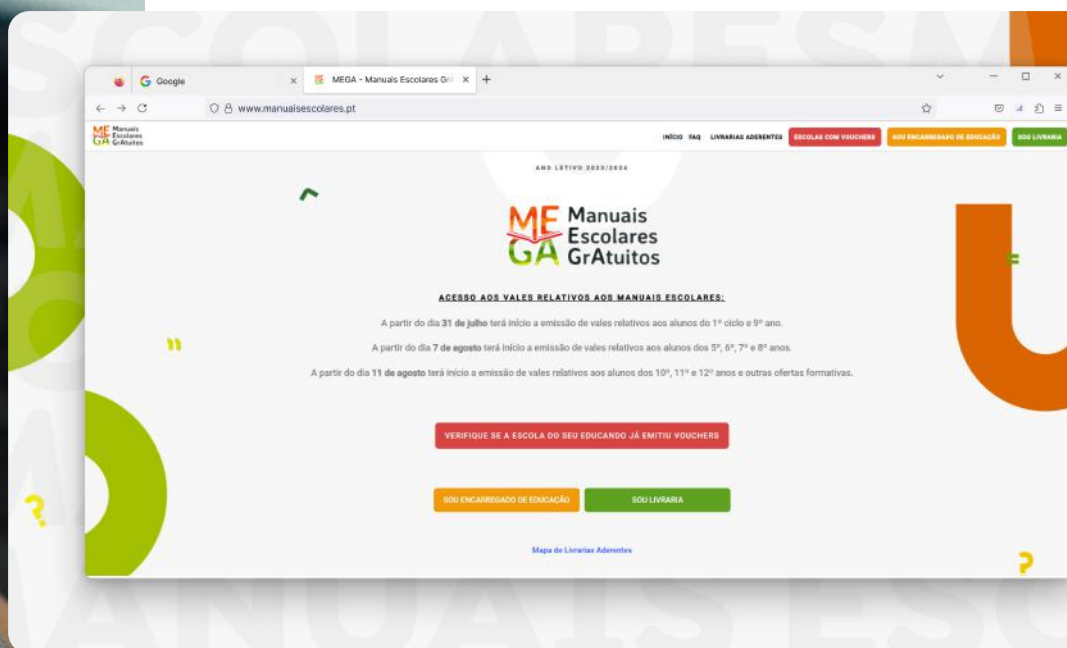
Google

MEGA - Manuais Escolares Gr

www.manuaisescolares.pt

Manuais Escolares GrAtuitos

INÍCIO FAQ LIVRARIAS ADERENTES ESCOLAS COM VOUCHERS SOU ENCARREGADO DE EDUCAÇÃO SOU LIVRARIA

ANO LETIVO 2023/2024

MEGA Manuais Escolares GrAtuitos

ACESSO AOS VALES RELATIVOS AOS MANUAIS ESCOLARES:

A partir do dia **31 de julho** terá início a emissão de vales relativos aos alunos do 1º ciclo e 9º ano.

A partir do dia **7 de agosto** terá início a emissão de vales relativos aos alunos dos 5º, 6º, 7º e 8º anos.

A partir do dia **11 de agosto** terá início a emissão de vales relativos aos alunos dos 10º, 11º e 12º anos e outras ofertas formativas.

VERIFIQUE SE A ESCOLA DO SEU EDUCANDO JÁ EMITIU VOUCHERS

SOU ENCARREGADO DE EDUCAÇÃO SOU LIVRARIA

Mapa de Livrarias Aderentes